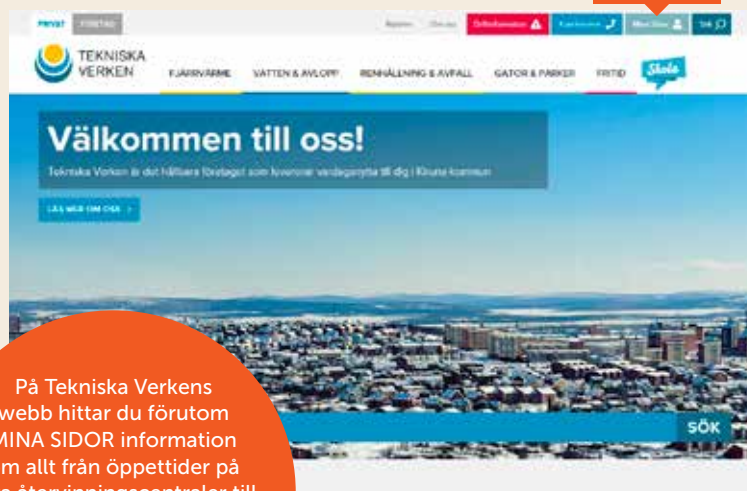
PRIVAT FÖRETAG

Driftinformation Kundservice Mina Sidor Sök

TEKNISKA VERKEN

FJÄRRVÄRME VATTEN & AVLOPP RENHÅLLNING & AVFALL GATOR & PARKER FRITID Skola

Välkommen till oss!

Tekniska Verken är det hållbara företaget som levererar vardagsnytta till dig i Kiruna kommun

LÄS MER OM OSS

SÖK

På Tekniska Verkens webb hittar du förutom MINA SIDOR information om allt från öppettider på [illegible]